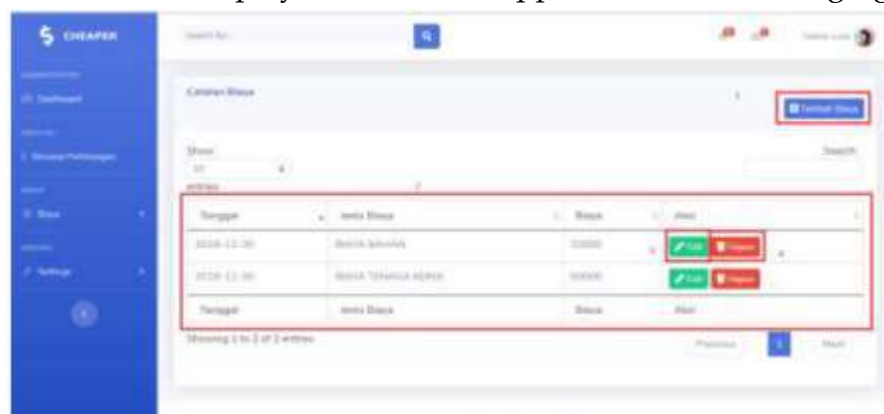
$ CHEAPER

Dashboard

Riwayat Pembayaran

Biaya

Settings

Search for...

Catatan Biaya

Tambah Biaya

Show
10
entries

Search:

| Tanggal | Jenis Biaya | Biaya | Aksi |
|---|---|---|---|
| 2018-12-30 | BIAYA BAHAN | 20000 | Edit Hapus |
| 2018-12-30 | BIAYA TENAGA KERJA | 50000 | Edit Hapus |
| Tanggal | Jenis Biaya | Biaya | Aksi |

Showing 1 to 2 of 2 entries

Previous 1 Next